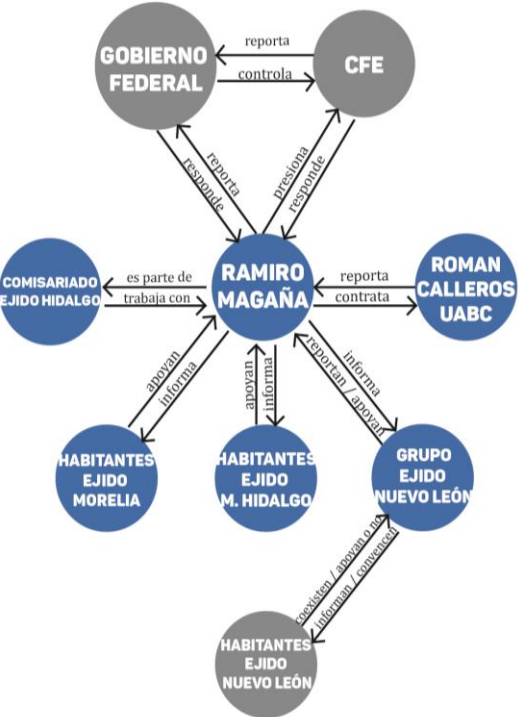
GOBIERNO FEDERAL

reporta

controla

CFE

reporta

responde

presiona

responde

COMISARIADO EJIDO HIDALGO

es parte de

trabaja con

RAMIRO MAGAÑA

reporta

contrata

ROMAN CALLEROS UABC

apoyan

informa

apoyan

informa

informa

reportan / apoyan

HABITANTES EJIDO MORELIA

HABITANTES EJIDO M. HIDALGO

GRUPO EJIDO NUEVO LEÓN

coexisten / apoyan o no

informan / convencen

HABITANTES EJIDO NUEVO LEÓN